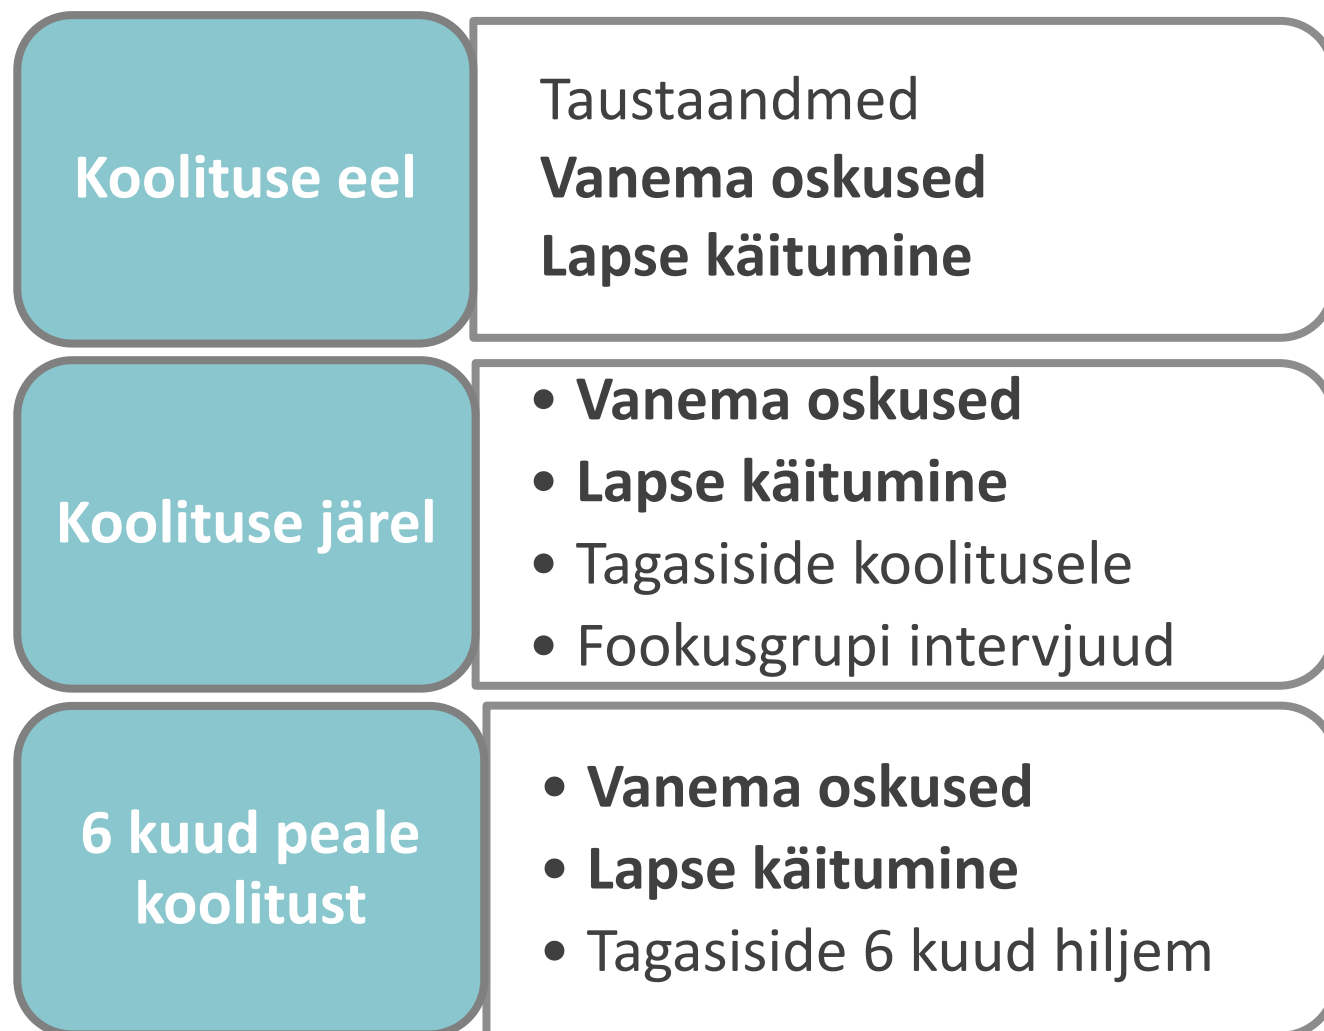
Koolituse eel

Taustaandmed
Vanema oskused
Lapse käitumine

Koolituse järel

• Vanema oskused
• Lapse käitumine
• Tagasiside koolitusele
• Fookusgrupi intervjuud

6 kuud peale koolitust

• Vanema oskused
• Lapse käitumine
• Tagasiside 6 kuud hiljem